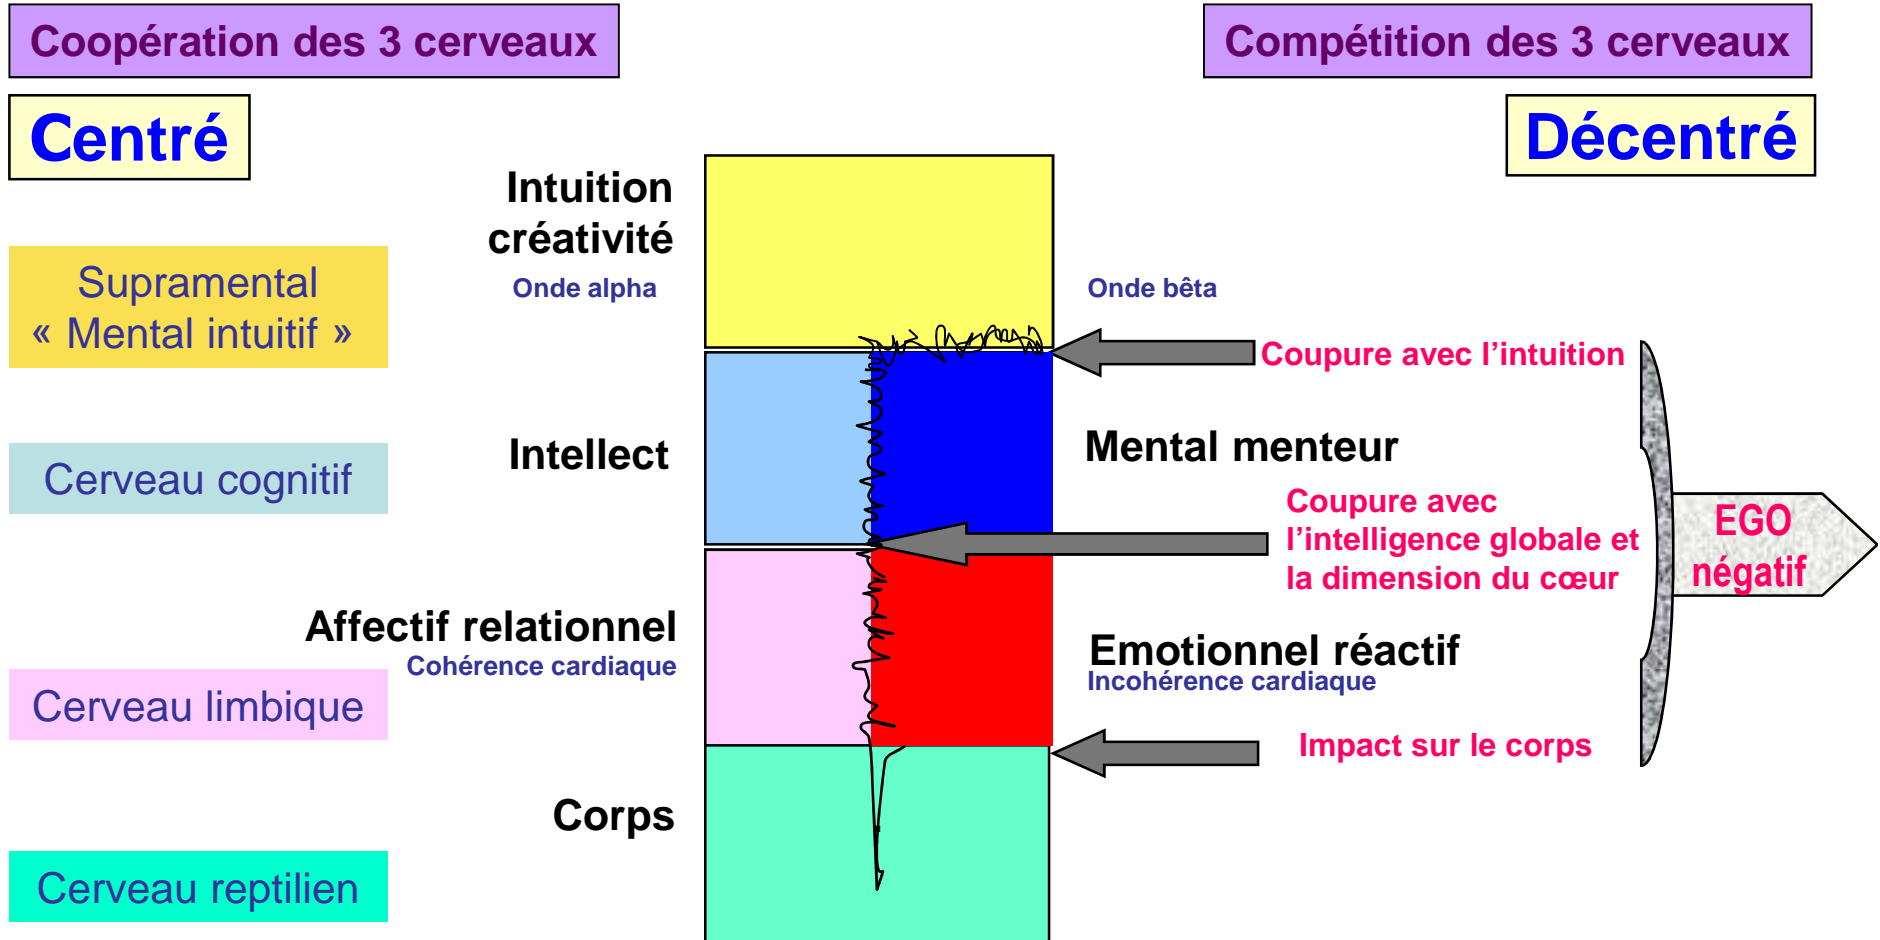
Coopération des 3 cerveaux

Compétition des 3 cerveaux

Centré

Décentré

Supramental
« Mental intuitif »

Intuition créativité
Onde alpha

Onde bêta

Coupure avec l'intuition

Cerveau cognitif

Intellect

Mental menteur

Coupure avec l'intelligence globale et la dimension du cœur

EGO négatif

Affectif relationnel
Cohérence cardiaque

Cerveau limbique

Emotionnel réactif
Incohérence cardiaque

Impact sur le corps

Corps

Cerveau reptilien